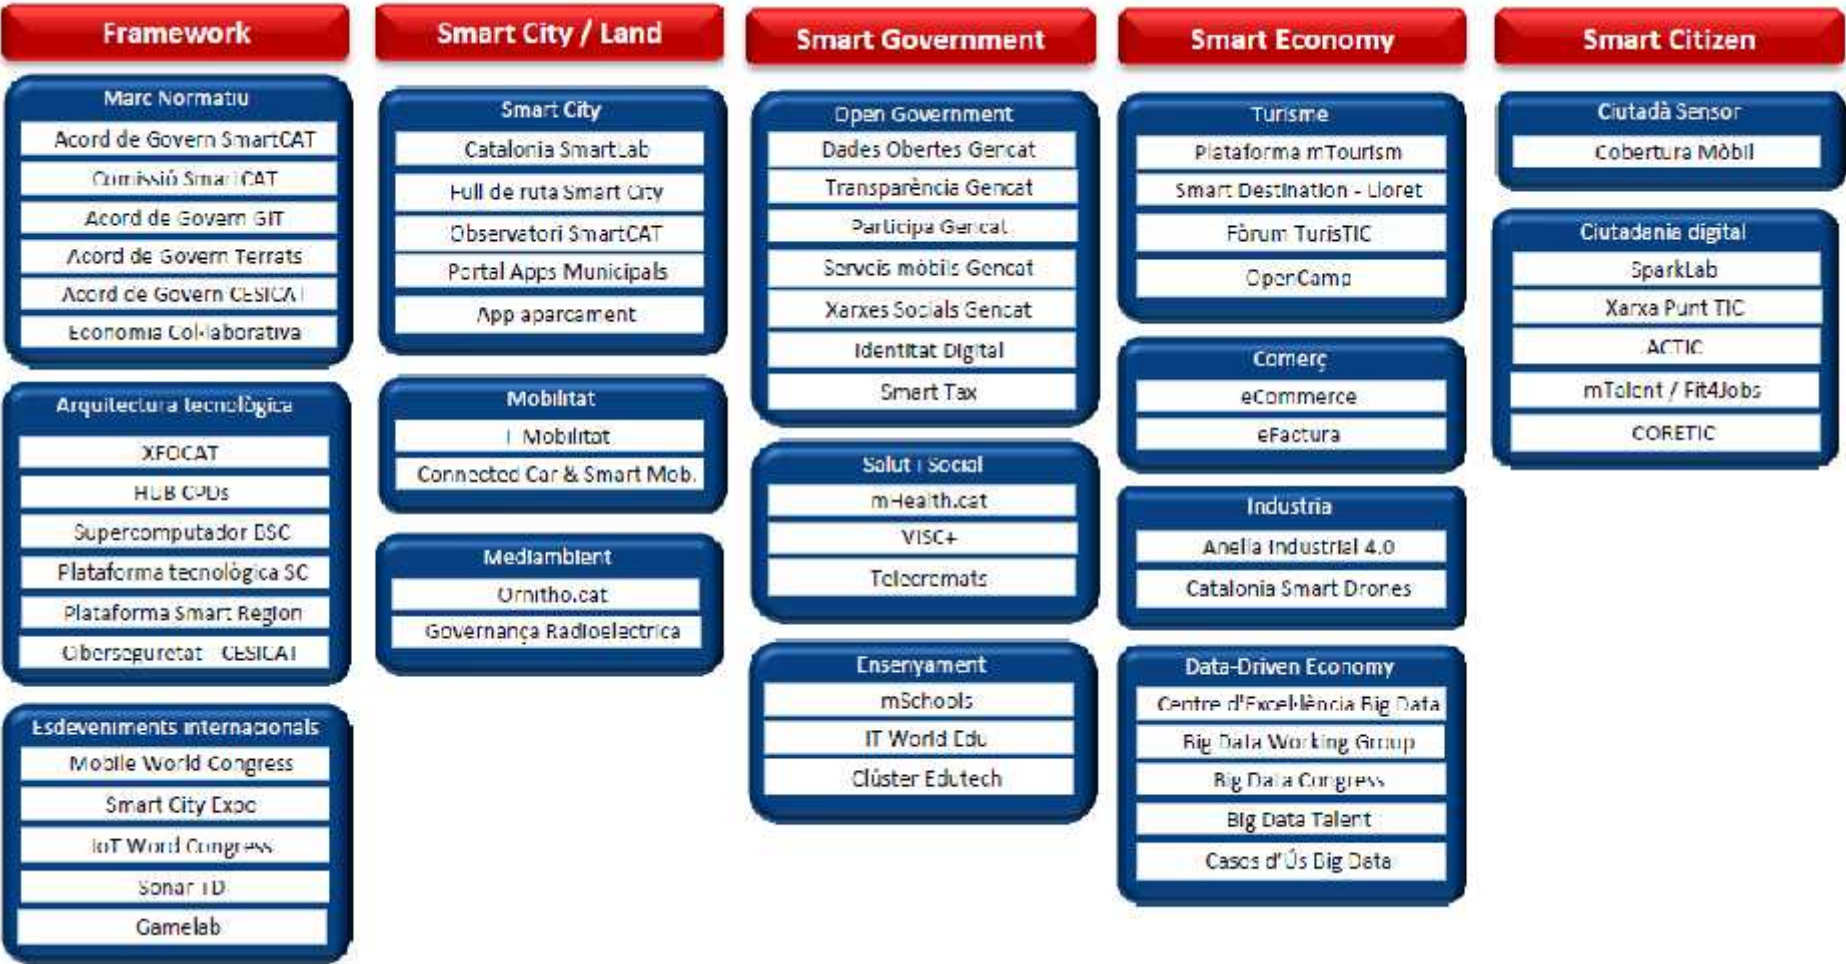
Framework

Marc Normatiu
Acord de Govern SmartCAT
Comissió SmartCAT
Acord de Govern GIT
Acord de Govern Terrats
Acord de Govern CESICAT
Economia Col·laborativa

Arquitectura tecnològica
XFOCAT
HUB CPDs
Supercomputador BSC
Plataforma tecnològica SC
Plataforma Smart Region
Ciberseguretat - CESICAT

Esdeveniments internacionals
Mobile World Congress
Smart City Expo
IoT World Congress
Sonar +D
Gamelab

Smart City / Land

Smart City
Catalonia SmartLab
Full de ruta Smart City
Observatori SmartCAT
Portal Apps Municipals
App aparcament

Mobilitat
i Mobilitat
Connected Car & Smart Mob.

Mediambient
Ornitho.cat
Governança Radioelèctrica

Smart Government

Open Government
Dades Obertes Gencat
Transparència Gencat
Participa Gencat
Serveis mòbils Gencat
Xarxes Socials Gencat
Identitat Digital
Smart Tax

Salut i Social
mHealth.cat
VISC+
Telecremats

Ensenyament
mSchools
IT World Edu
Clúster Edutech

Smart Economy

Turisme
Plataforma mTourism
Smart Destination - Lloret
Fòrum TurisTIC
OpenCamp

Comerç
eCommerce
eFactura

Industria
Anella Industrial 4.0
Catalonia Smart Drones

Data-Driven Economy
Centre d'Excel·lència Big Data
Big Data Working Group
Big Data Congress
Big Data Talent
Casos d'Ús Big Data

Smart Citizen

Ciutadà Sensor
Cobertura Mòbil

Ciutadania digital
SparkLab
Xarxa Punt TIC
ACTIC
mTalent / Fit4Jobs
CORETIC